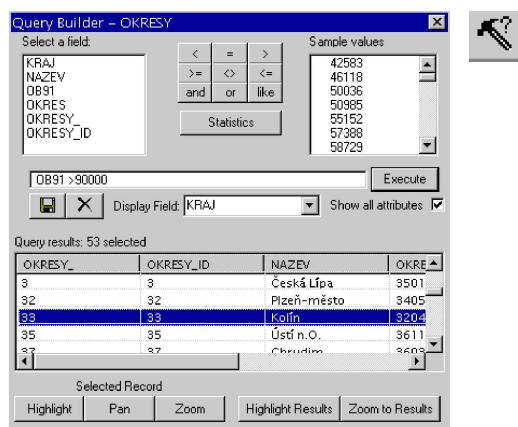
Query Builder – OKRESY

Select a field:
KRAJ
NAZEV
OB91
OKRES
OKRESY_
OKRESY_ID

| < | = | > |
|---|---|---|
| >= | <> | <= |
| and | or | like |

Statistics

Sample values
42583
46118
50036
50985
55152
57388
58729

OB91 >90000

Execute

Display Field: KRAJ

Show all attributes

Query results: 53 selected

| OKRESY_ | OKRESY_ID | NAZEV | OKRE |
|---|---|---|---|
| 3 | 3 | Česká Lípa | 3501 |
| 32 | 32 | Plzeň-město | 3405 |
| 33 | 33 | Kolín | 3204 |
| 35 | 35 | Ústí n.O. | 3611 |
| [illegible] | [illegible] | Chrudim | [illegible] |

Selected Record

Highlight | Pan | Zoom | Highlight Results | Zoom to Results